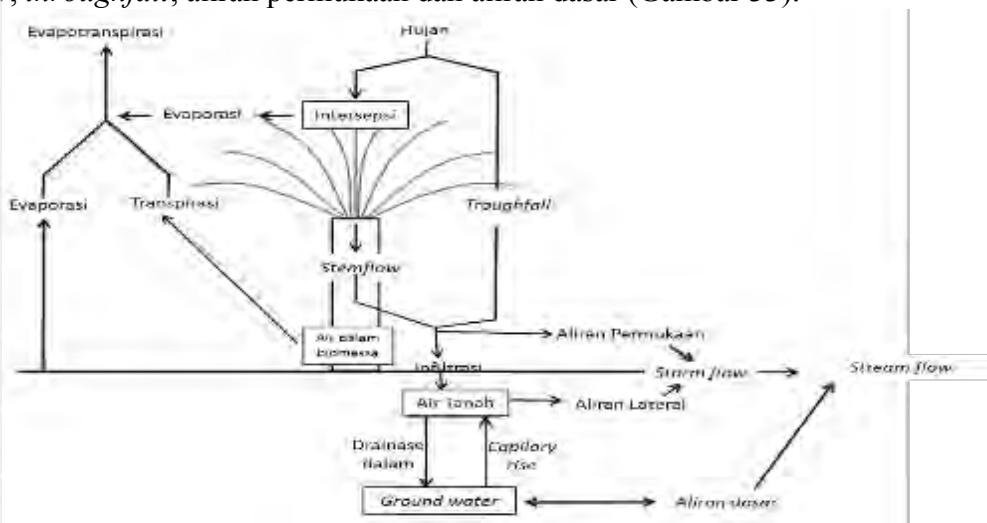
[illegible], aliran permukaan dan aliran dasar (Gambar 33).

Evapotranspirasi

Hujan

Evaporasi

Intersepsi

Evaporasi

Transpirasi

Troughfall

Stemflow

Air dalam biomassa

Aliran Permukaan

Infiltrasi

Storm flow

Stream flow

Air Tanah

Aliran Lateral

Drainase dalam

Capilary rise

Ground water

Aliran dasar